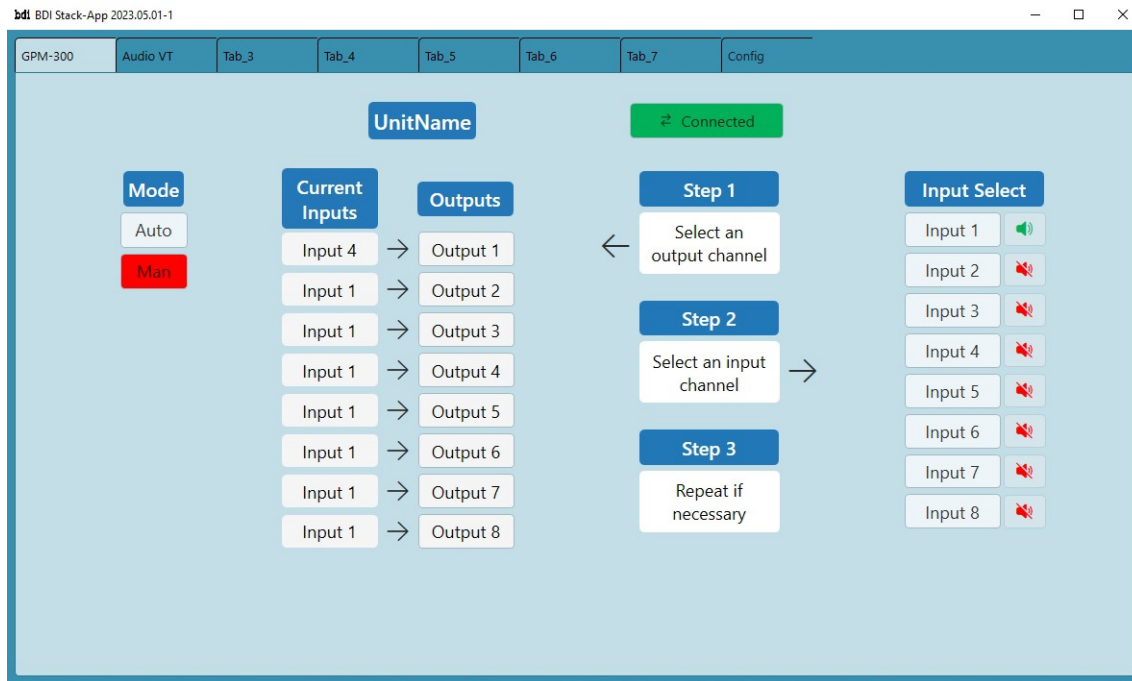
bdi BDI Stack-App 2023.05.01-1

GPM-300 | Audio VT | Tab_3 | Tab_4 | Tab_5 | Tab_6 | Tab_7 | Config

UnitName

⇄ Connected

Mode
Auto
Man

Current Inputs

Outputs

| Current Inputs | | Outputs |
|---|---|---|
| Input 4 | → | Output 1 |
| Input 1 | → | Output 2 |
| Input 1 | → | Output 3 |
| Input 1 | → | Output 4 |
| Input 1 | → | Output 5 |
| Input 1 | → | Output 6 |
| Input 1 | → | Output 7 |
| Input 1 | → | Output 8 |

←

Step 1
Select an output channel

Step 2
Select an input channel

→

Step 3
Repeat if necessary

Input Select
Input 1
Input 2
Input 3
Input 4
Input 5
Input 6
Input 7
Input 8